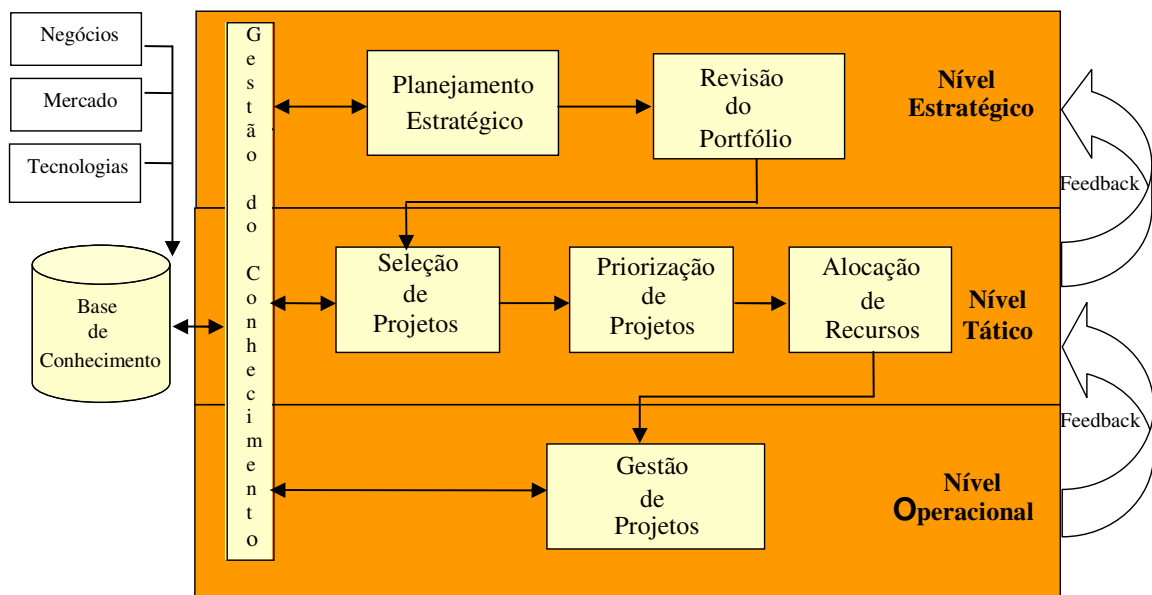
Negócios

Mercado

Tecnologias

Base de Conhecimento

Gestão do Conhecimento

Planejamento Estratégico

Revisão do Portfólio

Nível Estratégico

Feedback

Seleção de Projetos

Priorização de Projetos

Alocação de Recursos

Nível Tático

Feedback

Gestão de Projetos

Nível Operacional